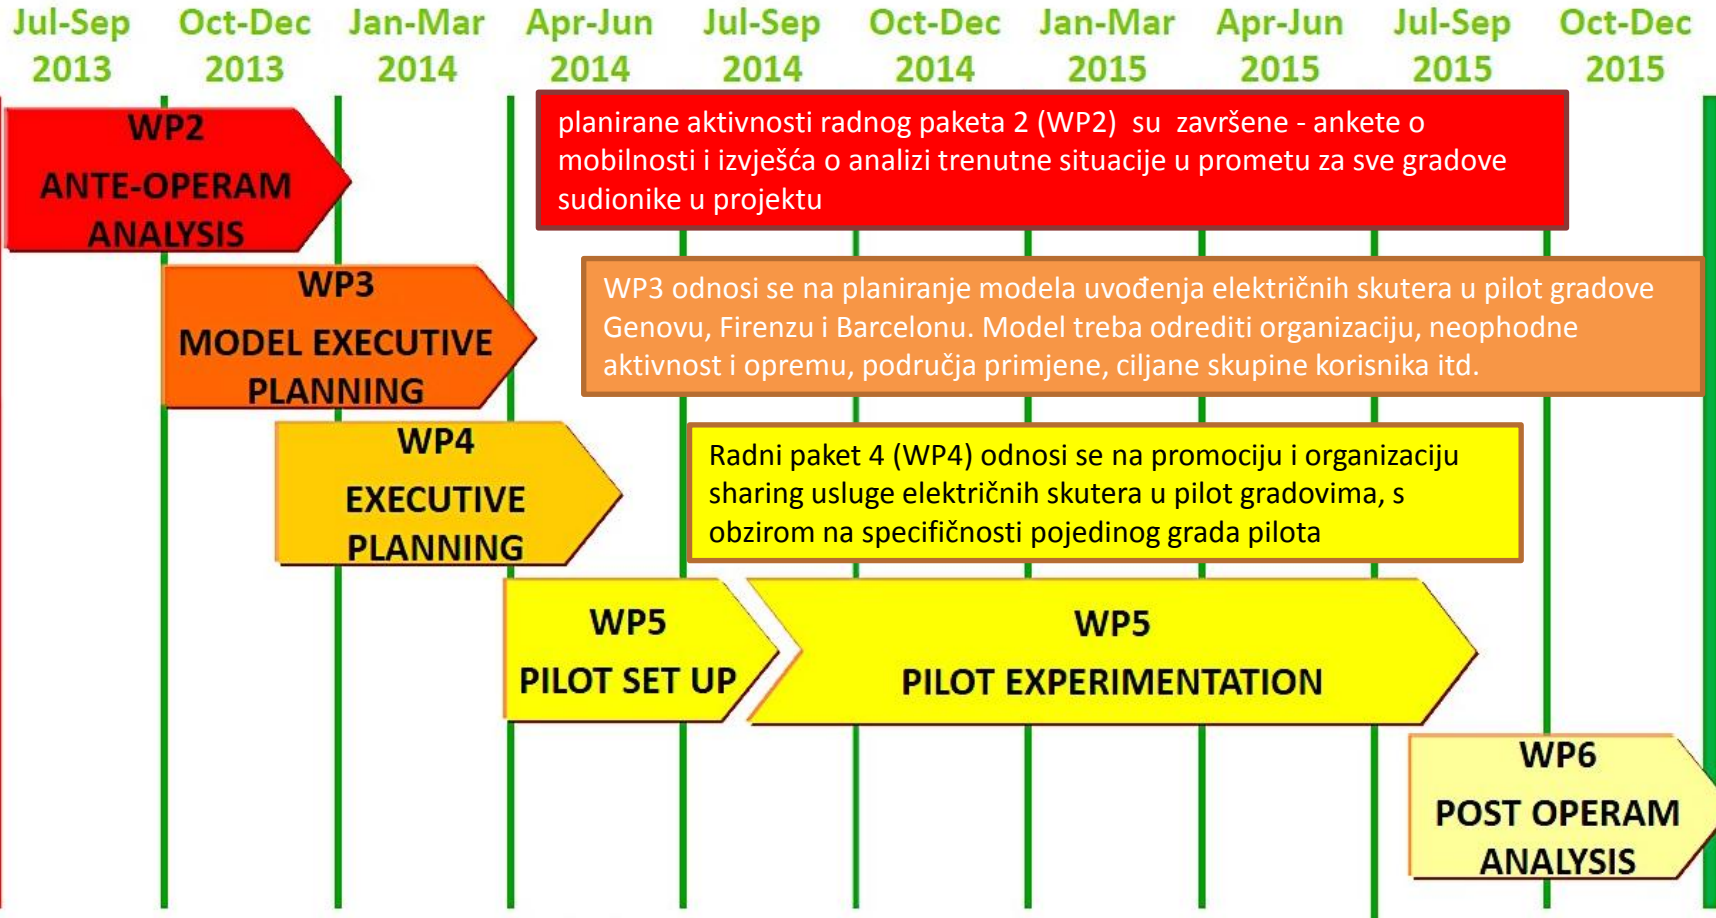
Jul-Sep 2013 | Oct-Dec 2013 | Jan-Mar 2014 | Apr-Jun 2014 | Jul-Sep 2014 | Oct-Dec 2014 | Jan-Mar 2015 | Apr-Jun 2015 | Jul-Sep 2015 | Oct-Dec 2015

WP2
ANTE-OPERAM ANALYSIS

planirane aktivnosti radnog paketa 2 (WP2) su završene - ankete o mobilnosti i izvješća o analizi trenutne situacije u prometu za sve gradove sudionike u projektu

WP3
MODEL EXECUTIVE PLANNING

WP3 odnosi se na planiranje modela uvođenja električnih skutera u pilot gradove Genovu, Firenzu i Barcelonu. Model treba odrediti organizaciju, neophodne aktivnost i opremu, područja primjene, ciljane skupine korisnika itd.

WP4
EXECUTIVE PLANNING

Radni paket 4 (WP4) odnosi se na promociju i organizaciju sharing usluge električnih skutera u pilot gradovima, s obzirom na specifičnosti pojedinog grada pilota

WP5
PILOT SET UP

WP5
PILOT EXPERIMENTATION

WP6
POST OPERAM ANALYSIS